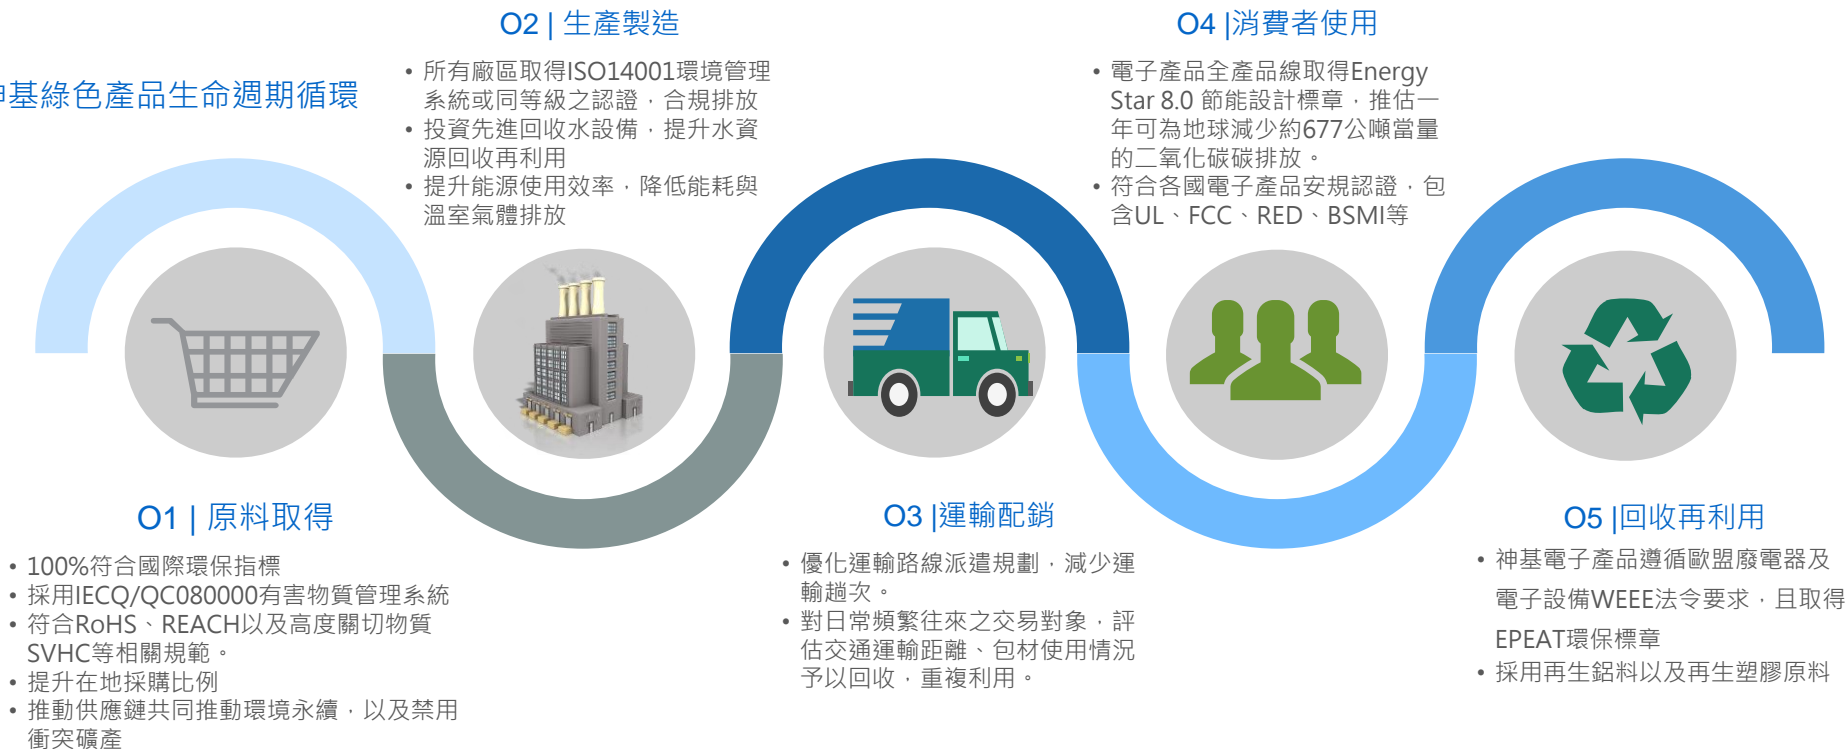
基綠色產品生命週期循環

O2 | 生產製造
• 所有廠區取得ISO14001環境管理系統或同等級之認證，合規排放
• 投資先進回收水設備，提升水資源回收再利用
• 提升能源使用效率，降低能耗與溫室氣體排放

O4 |消費者使用
• 電子產品全產品線取得Energy Star 8.0 節能設計標章，推估一年可為地球減少約677公噸當量的二氧化碳碳排放。
• 符合各國電子產品安規認證，包含UL、FCC、RED、BSMI等

O1 | 原料取得
• 100%符合國際環保指標
• 採用IECQ/QC080000有害物質管理系統
• 符合RoHS、REACH以及高度關切物質SVHC等相關規範。
• 提升在地採購比例
• 推動供應鏈共同推動環境永續，以及禁用衝突礦產

O3 |運輸配銷
• 優化運輸路線派遣規劃，減少運輸趟次。
• 對日常頻繁往來之交易對象，評估交通運輸距離、包材使用情況予以回收，重複利用。

O5 |回收再利用
• 神基電子產品遵循歐盟廢電器及電子設備WEEE法令要求，且取得EPEAT環保標章
• 採用再生鋁料以及再生塑膠原料